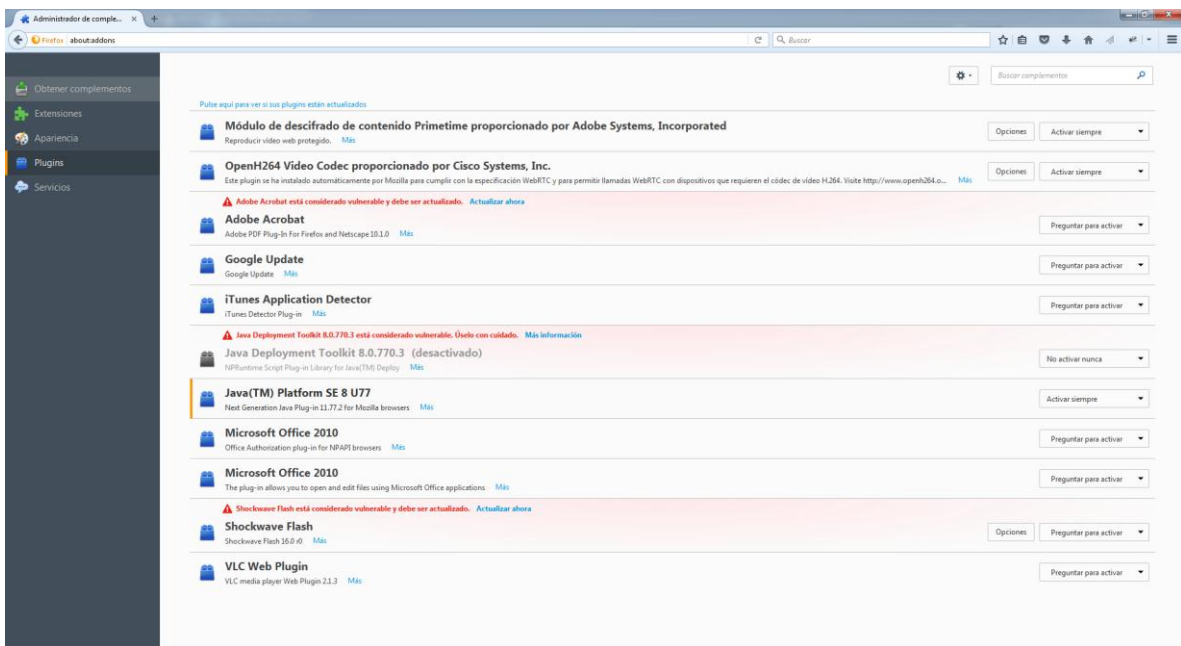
Administrador de comple... ×

Firefox about:addons

Buscar

Obtener complementos
Extensiones
Apariencia
Plugins
Servicios

Buscar complementos

Pulse aquí para ver si sus plugins están actualizados

Módulo de descifrado de contenido Primetime proporcionado por Adobe Systems, Incorporated
Reproducir vídeo web protegido. Más
Opciones
Activar siempre

OpenH264 Video Codec proporcionado por Cisco Systems, Inc.
Este plugin se ha instalado automáticamente por Mozilla para cumplir con la especificación WebRTC y para permitir llamadas WebRTC con dispositivos que requieren el códec de vídeo H.264. Visite http://www.openh264.o... Más
Opciones
Activar siempre

Adobe Acrobat está considerado vulnerable y debe ser actualizado. Actualizar ahora
Adobe Acrobat
Adobe PDF Plug-In For Firefox and Netscape 10.1.0 Más
Preguntar para activar

Google Update
Google Update Más
Preguntar para activar

iTunes Application Detector
iTunes Detector Plug-in Más
Preguntar para activar

Java Deployment Toolkit 8.0.770.3 está considerado vulnerable. Úselo con cuidado. Más información
Java Deployment Toolkit 8.0.770.3 (desactivado)
NPRuntime Script Plug-in Library for Java(TM) Deploy Más
No activar nunca

Java(TM) Platform SE 8 U77
Next Generation Java Plug-in 11.77.2 for Mozilla browsers Más
Activar siempre

Microsoft Office 2010
Office Authorization plug-in for NPAPI browsers Más
Preguntar para activar

Microsoft Office 2010
The plug-in allows you to open and edit files using Microsoft Office applications Más
Preguntar para activar

Shockwave Flash está considerado vulnerable y debe ser actualizado. Actualizar ahora
Shockwave Flash
Shockwave Flash 16.0 r0 Más
Opciones
Preguntar para activar

VLC Web Plugin
VLC media player Web Plugin 2.1.3 Más
Preguntar para activar